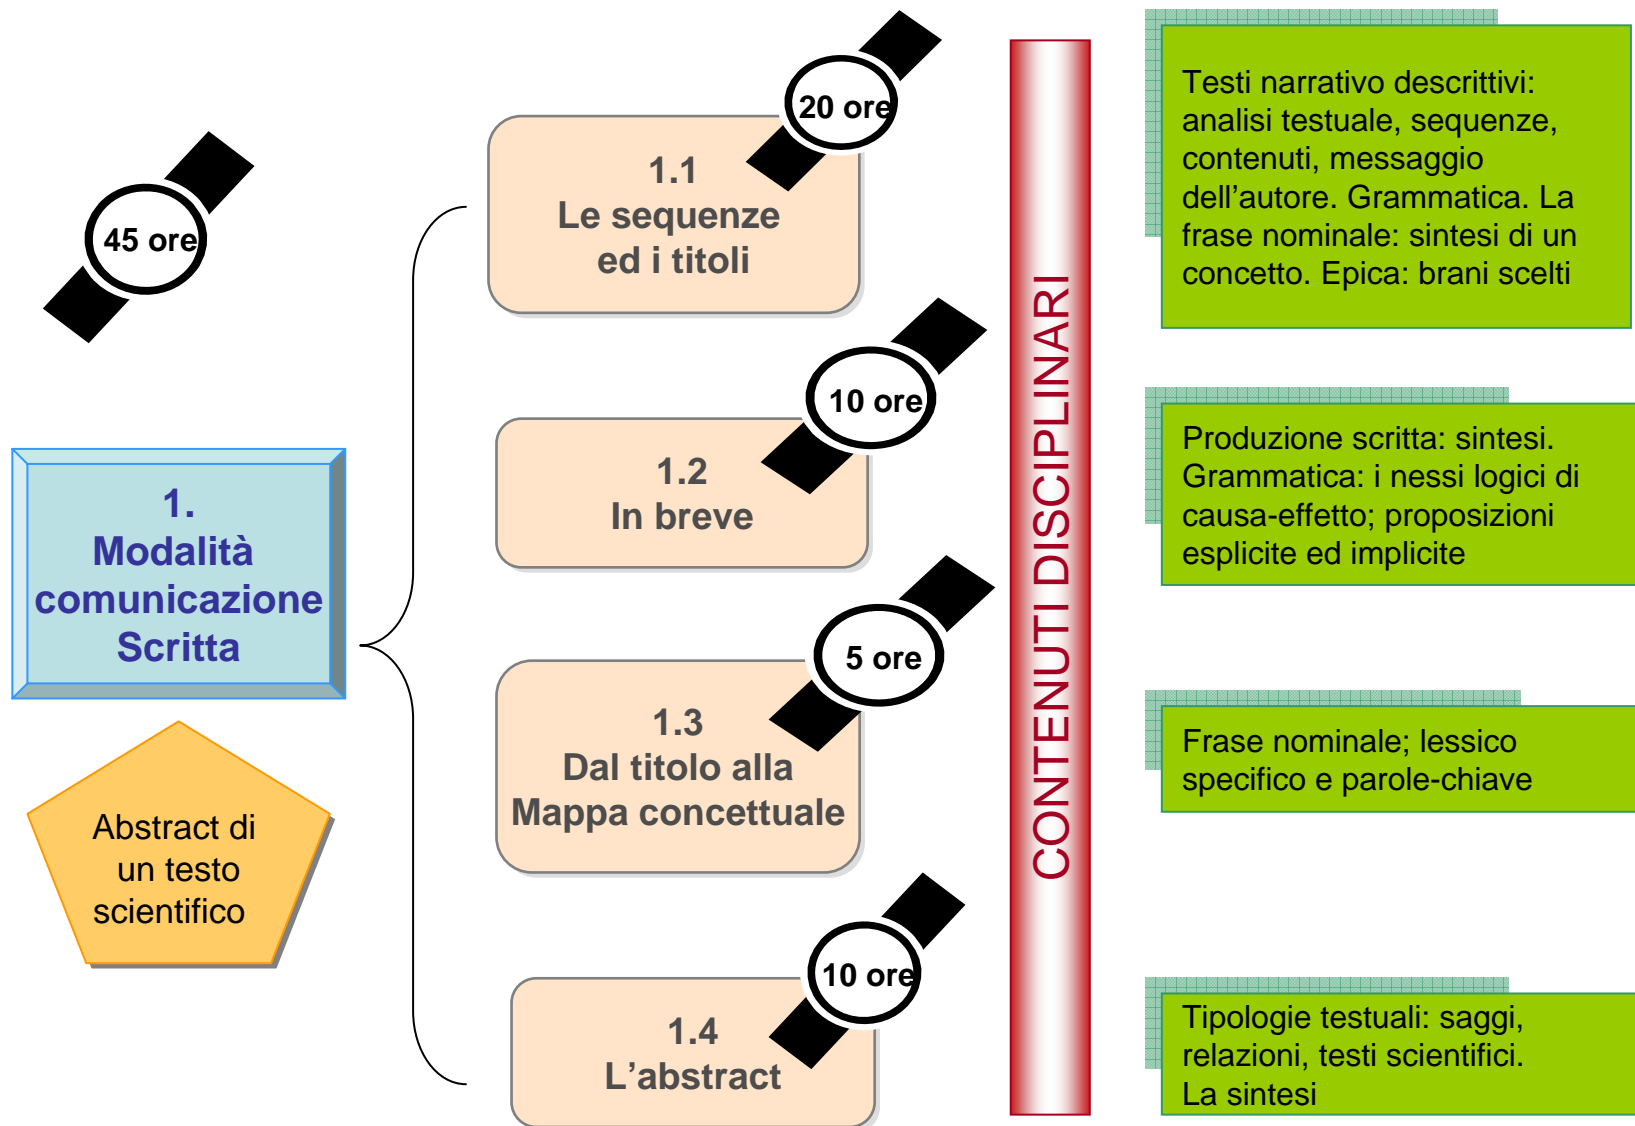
45 ore

1.
Modalità
comunicazione
Scritta

Abstract di un testo scientifico

20 ore

1.1
Le sequenze ed i titoli

10 ore

1.2
In breve

5 ore

1.3
Dal titolo alla Mappa concettuale

10 ore

1.4
L'abstract

CONTENUTI DISCIPLINARI

Testi narrativo descrittivi: analisi testuale, sequenze, contenuti, messaggio dell'autore. Grammatica. La frase nominale: sintesi di un concetto. Epica: brani scelti

Produzione scritta: sintesi. Grammatica: i nessi logici di causa-effetto; proposizioni esplicite ed implicite

Frase nominale; lessico specifico e parole-chiave

Tipologie testuali: saggi, relazioni, testi scientifici. La sintesi